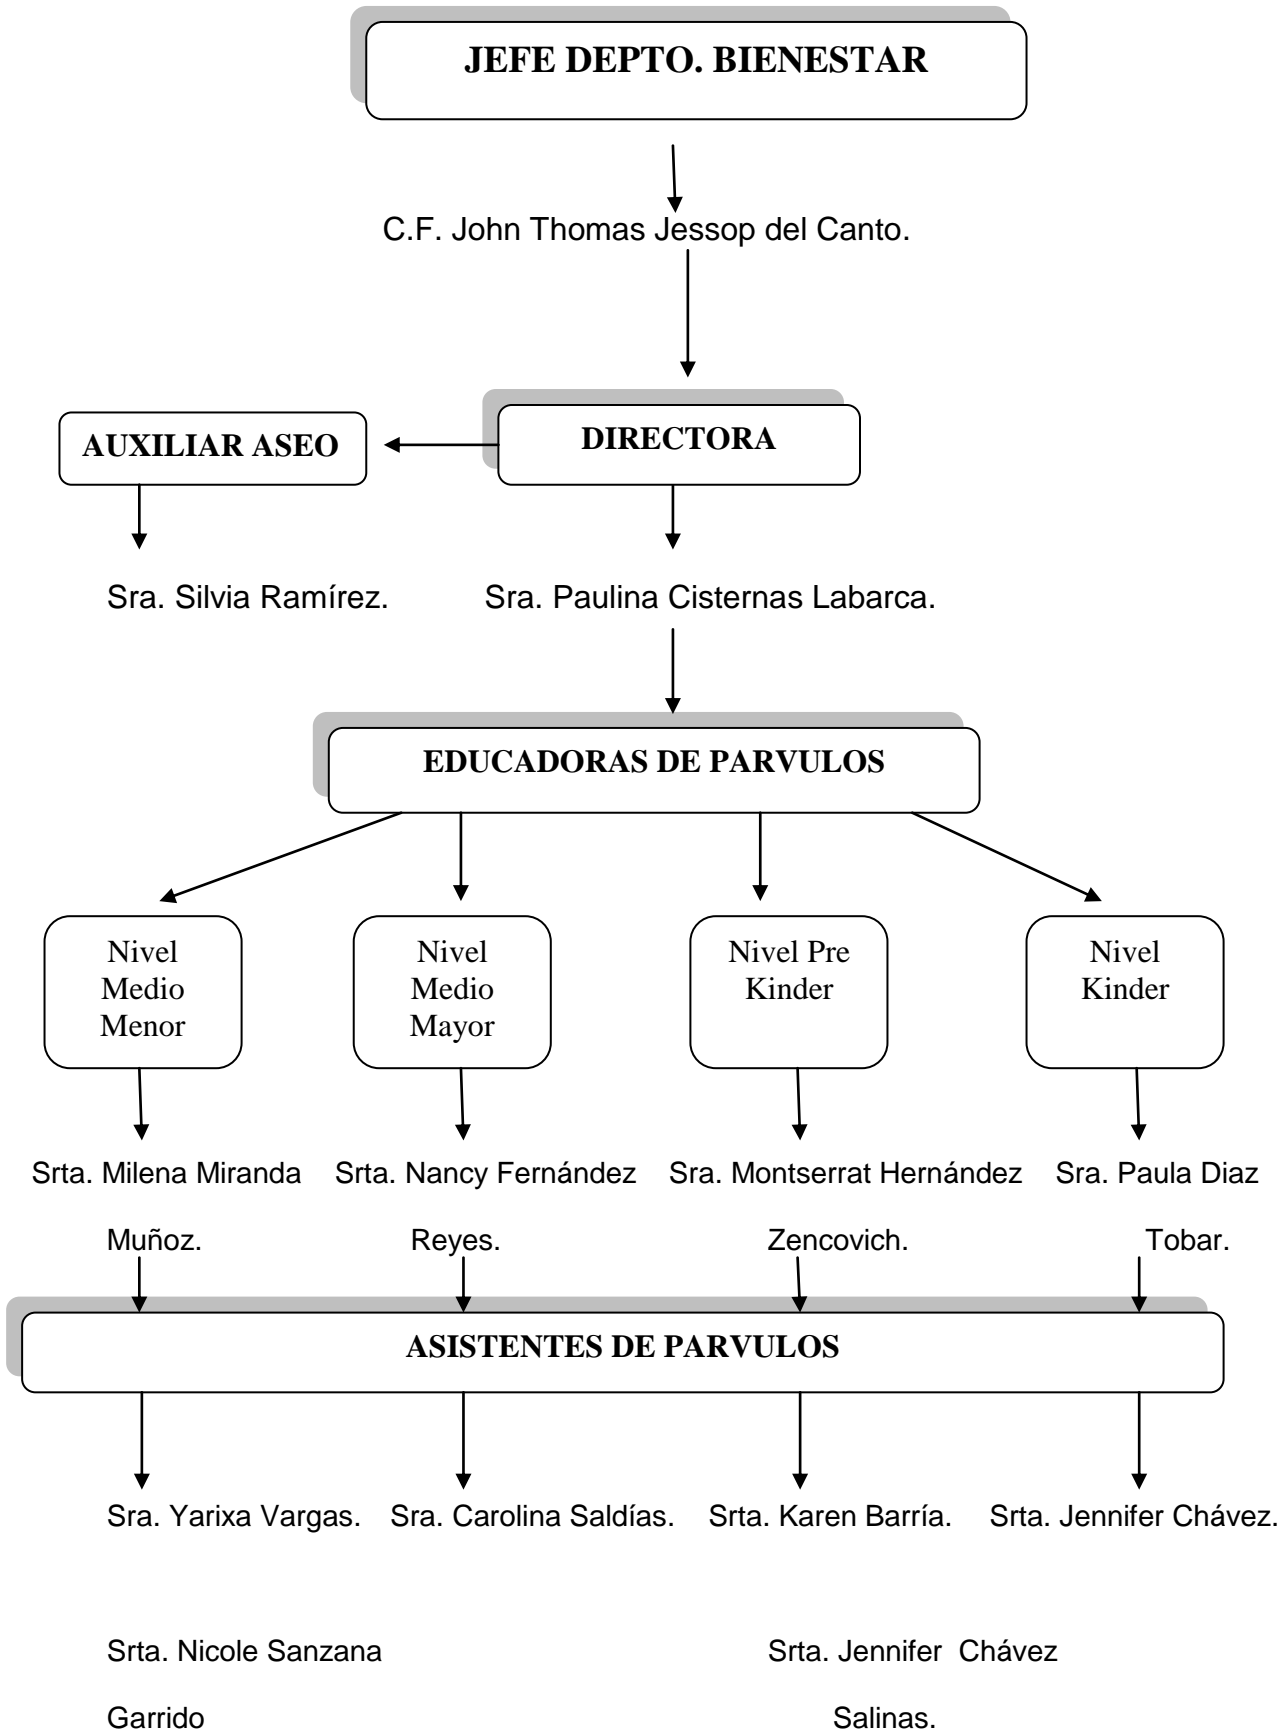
JEFE DEPTO. BIENESTAR

C.F. John Thomas Jessop del Canto.

AUXILIAR ASEO

DIRECTORA

Sra. Silvia Ramírez.

Sra. Paulina Cisternas Labarca.

EDUCADORAS DE PARVULOS

Nivel Medio Menor

Nivel Medio Mayor

Nivel Pre Kinder

Nivel Kinder

Srta. Milena Miranda Muñoz.

Srta. Nancy Fernández Reyes.

Sra. Montserrat Hernández Zencovich.

Sra. Paula Diaz Tobar.

ASISTENTES DE PARVULOS

Sra. Yarixa Vargas.

Sra. Carolina Saldías.

Srta. Karen Barría.

Srta. Jennifer Chávez.

Srta. Nicole Sanzana Garrido

Srta. Jennifer Chávez Salinas.